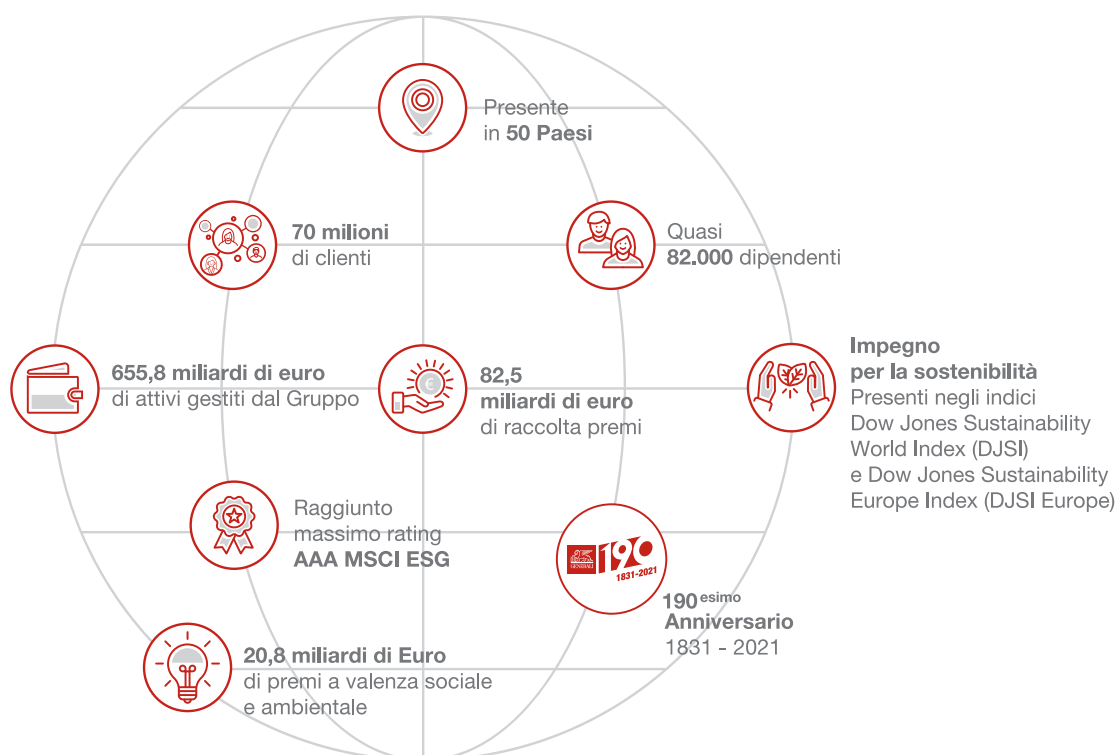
Presente
in **50 Paesi**

**70 milioni**
di clienti

Quasi
**82.000** dipendenti

**655,8 miliardi di euro**
di attivi gestiti dal Gruppo

€

**82,5**
**miliardi di euro**
di raccolta premi

**Impegno**
**per la sostenibilità**
Presenti negli indici
Dow Jones Sustainability
World Index (DJSI)
e Dow Jones Sustainability
Europe Index (DJSI Europe)

Raggiunto
massimo rating
**AAA MSCI ESG**

GENERALI 190 1831-2021

**190 esimo**
**Anniversario**
1831 - 2021

**20,8 miliardi di Euro**
di premi a valenza sociale
e ambientale